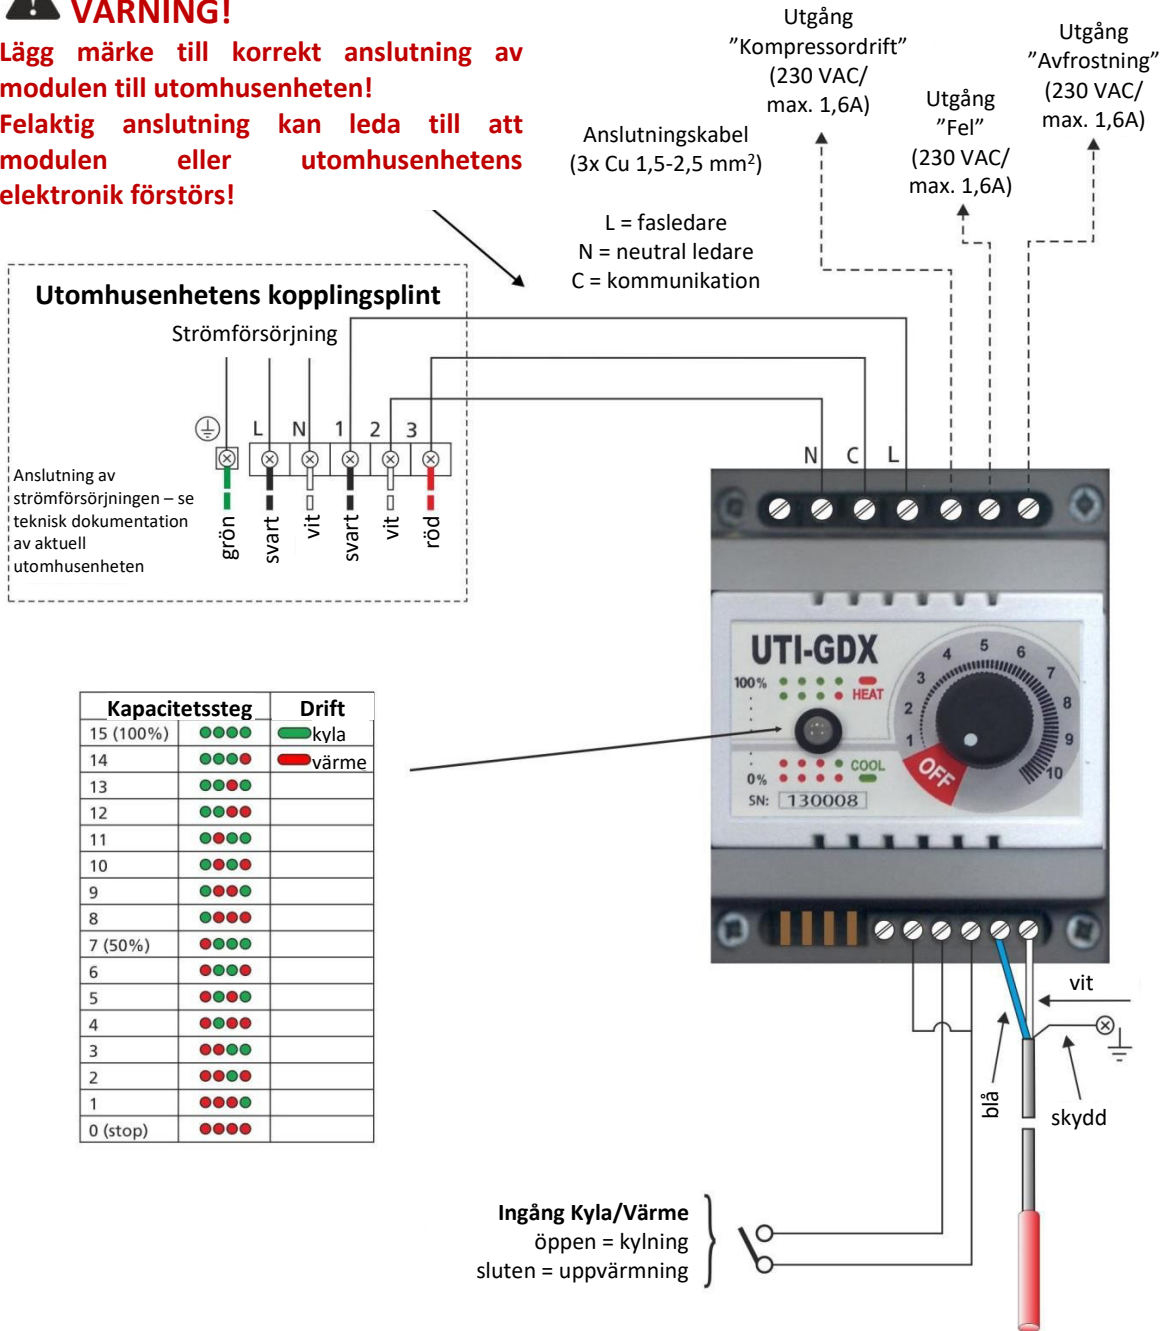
VARNING!
Lägg märke till korrekt anslutning av modulen till utomhusenheten!
Felaktig anslutning kan leda till att modulen eller utomhusenhetens elektronik förstörs!

Utgång ”Kompressordrift” (230 VAC/ max. 1,6A)

Utgång ”Avfrostning” (230 VAC/ max. 1,6A)

Utgång ”Fel” (230 VAC/ max. 1,6A)

Anslutningskabel (3x Cu 1,5-2,5 mm$^2$)

L = fasledare
N = neutral ledare
C = kommunikation

Utomhusenhetens kopplingsplint
Strömförsörjning
L N 1 2 3
Anslutning av strömförsörjningen – se teknisk dokumentation av aktuell utomhusenheten
grön svart vit svart vit röd

N C L

UTI-GDX
100%
HEAT
0%
COOL
SN: 130008
OFF
1 2 3 4 5 6 7 8 9 10

| Kapacitetssteg | | Drift |
|---|---|---|
| 15 (100%) | | kyla |
| 14 | | värme |
| 13 | | |
| 12 | | |
| 11 | | |
| 10 | | |
| 9 | | |
| 8 | | |
| 7 (50%) | | |
| 6 | | |
| 5 | | |
| 4 | | |
| 3 | | |
| 2 | | |
| 1 | | |
| 0 (stop) | | |

vit
blå
skydd

Ingång Kyla/Värme
öppen = kylning
sluten = uppvärmning